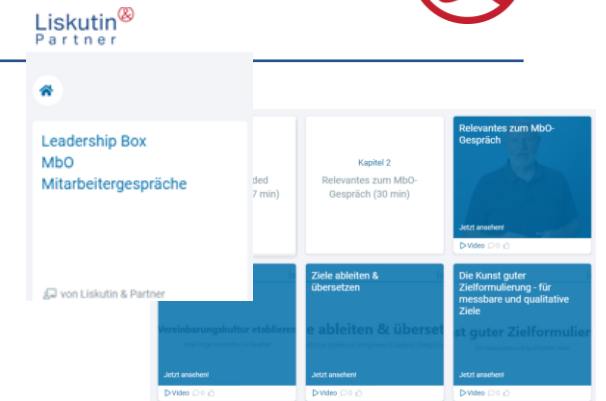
Liskutin
Partner

Leadership Box
MbO
Mitarbeitergespräche

von Liskutin & Partner

ded
7 min)

Kapitel 2
Relevantes zum MbO-Gespräch (30 min)

Relevantes zum MbO-Gespräch

Jetzt ansehen!

Video

Vereinbarungskultur etablieren

Jetzt ansehen!

Video

Ziele ableiten & übersetzen

e ableiten & übersetz

Jetzt ansehen!

Video

Die Kunst guter Zielformulierung - für messbare und qualitative Ziele

st guter Zielformulier

Jetzt ansehen!

Video